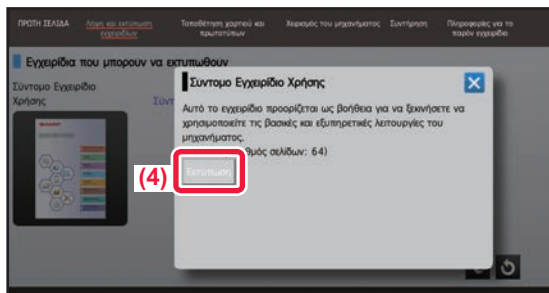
ΠΡΩΤΗ ΣΕΛΙΔΑ
Λήψη και εκτύπωση εγχειρίδιων
Τοποθέτηση χαρτιού και πρωτοτύπων
Χειρισμός του μηχανήματος
Συντήρηση
Πληροφορίες για το παρόν εγχειρίδιο

Εγχειρίδια που μπορουν να εκτυπωθουν

Σύντομο Εγχειρίδιο Χρήσης

Σύντ

Σύντομο Εγχειρίδιο Χρήσης

Αυτό το εγχειρίδιο προορίζεται ως βοήθεια για να ξεκινήσετε να χρησιμοποιείτε τις βασικές και εξυπηρετικές λειτουργίες του μηχανήματος.

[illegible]θμός σελίδων: 64)

(4)

Εκτύπωση